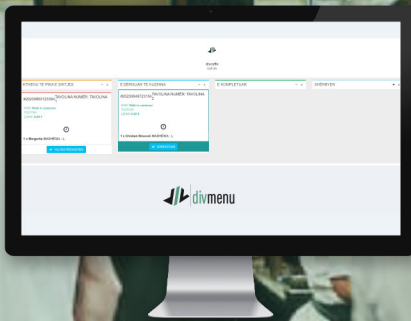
divniffe

KTHESU TE PRAVE DATUJEN
80324998412334A TAVOLINA NUMER: TAVOLINA
1 x Margarita MADHESIA - L
VAZHDOI PROCESIMIN

E DERGUAR TE KUZHINA
80324998412334A TAVOLINA NUMER: TAVOLINA
1 x Chicken Broccoli MADHESIA - L
DERGOJENE

E KOMPLETUAR

SHERBYER

divmenu